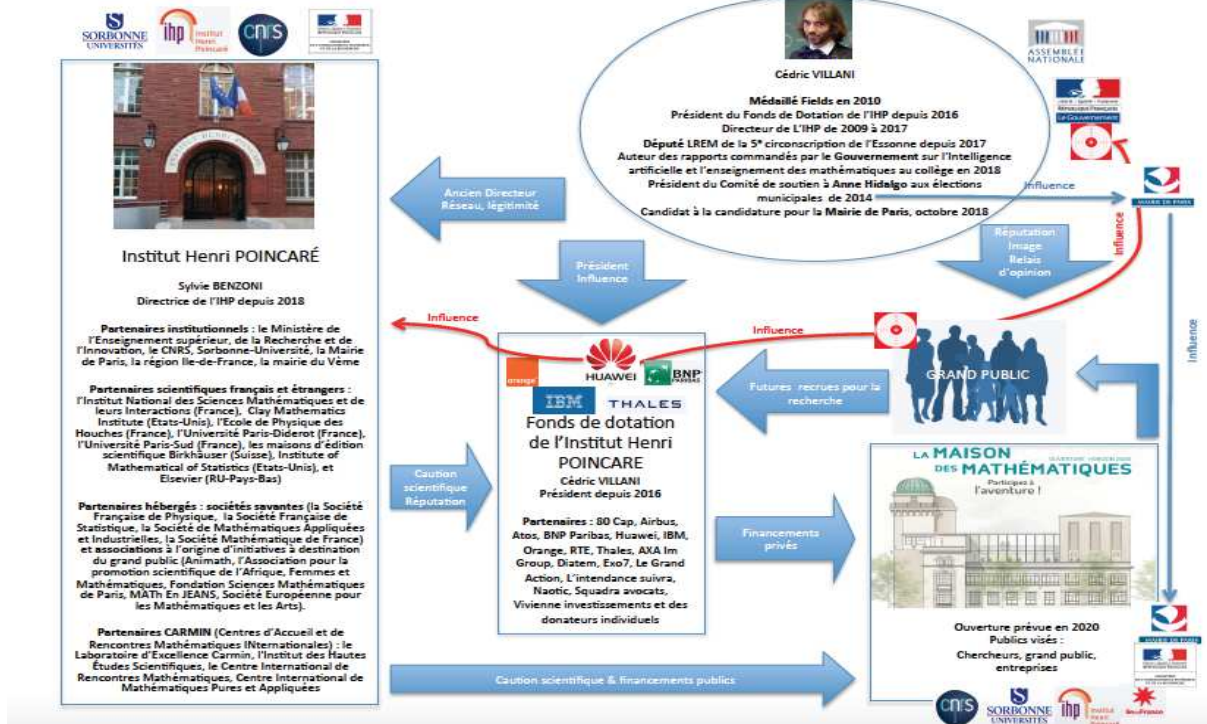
SORBONNE UNIVERSITÉS

ihp Institut Henri Poincaré

CNRS

Institut Henri POINCARÉ

Sylvie BENZONI
Directrice de l'IHP depuis 2018

Partenaires institutionnels : le Ministère de l'Enseignement supérieur, de la Recherche et de l'Innovation, le CNRS, Sorbonne-Université, la Mairie de Paris, la région Ile-de-France, la mairie du Vème

Partenaires scientifiques français et étrangers : l'Institut National des Sciences Mathématiques et de leurs Interactions (France), Clay Mathematics Institute (Etats-Unis), l'Ecole de Physique des Houches (France), l'Université Paris-Diderot (France), l'Université Paris-Sud (France), les maisons d'édition scientifique Birkhäuser (Suisse), Institute of Mathematical of Statistics (Etats-Unis), et Elsevier (RU-Pays-Bas)

Partenaires hébergés : sociétés savantes (la Société Française de Physique, la Société Française de Statistique, la Société de Mathématiques Appliquées et Industrielles, la Société Mathématique de France) et associations à l'origine d'initiatives à destination du grand public (Animath, l'Association pour la promotion scientifique de l'Afrique, Femmes et Mathématiques, Fondation Sciences Mathématiques de Paris, MATh En JEANS, Société Européenne pour les Mathématiques et les Arts).

Partenaires CARMIN (Centres d'Accueil et de Rencontres Mathématiques INternationales) : le Laboratoire d'Excellence Carmin, l'Institut des Hautes Études Scientifiques, le Centre International de Rencontres Mathématiques, le Centre International de Mathématiques Pures et Appliquées

Ancien Directeur Réseau, légitimité

Cédric VILLANI

Médaillé Fields en 2010
Président du Fonds de Dotation de l'IHP depuis 2016
Directeur de L'IHP de 2009 à 2017
Député LREM de la 5e circonscription de l'Essonne depuis 2017
Auteur des rapports commandés par le Gouvernement sur l'Intelligence artificielle et l'enseignement des mathématiques au collège en 2018
Président du Comité de soutien à Anne Hidalgo aux élections municipales de 2014
Candidat à la candidature pour la Mairie de Paris, octobre 2018

ASSEMBLÉE NATIONALE

Le Gouvernement

Influence

MAIRIE DE PARIS

Influence

Réputation Image Relais d'opinion

Président Influence

Influence

Influence

Influence

orange HUAWEI BNP PARIBAS IBM THALES

Fonds de dotation de l'Institut Henri POINCARE
Cédric VILLANI
Président depuis 2016

Partenaires : 80 Cap, Airbus, Atos, BNP Paribas, Huawei, IBM, Orange, RTE, Thales, AXA Im Group, Diatem, Exo7, Le Grand Action, L'intendance suivra, Naotic, Squadra avocats, Vivienne investissements et des donateurs individuels

Futures recrues pour la recherche

GRAND PUBLIC

Caution scientifique Réputation

Financements privés

LA MAISON DES MATHÉMATIQUES
Participez à l'aventure !

Ouverture prévue en 2020
Publics visés :
Chercheurs, grand public, entreprises

MAIRIE DE PARIS

Caution scientifique & financements publics

CNRS SORBONNE UNIVERSITÉS ihp